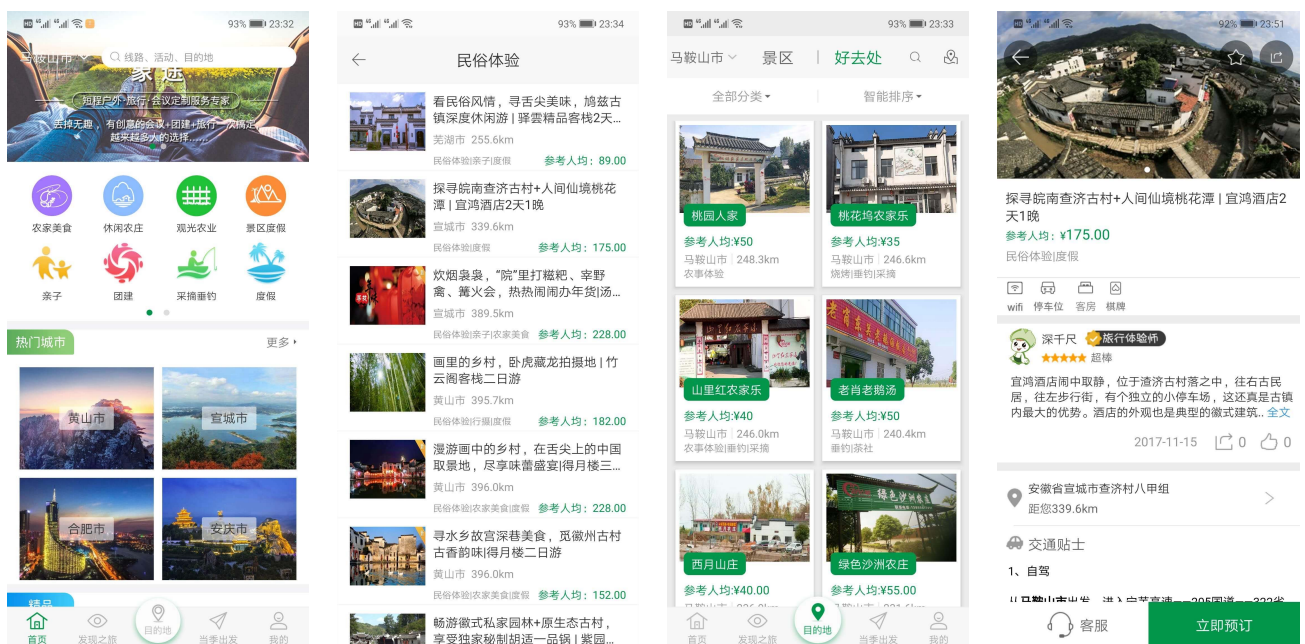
93% 23:32

马鞍山市 线路、活动、目的地

家选

短程户外·旅行·会议定制服务专家

丢掉无趣，有创意的会议+团建+旅行=满足越来越多人的选择……

农家美食 休闲农庄 观光农业 景区度假

亲子 团建 采摘垂钓 度假

热门城市 更多

黄山市 宣城市

合肥市 安庆市

精品

首页 发现之旅 目的地 当季出发 我的

93% 23:34

民俗体验

看民俗风情，寻舌尖美味，鸠兹古镇深度休闲游 | 驿雲精品客栈2天...
芜湖市 255.6km
民俗体验|亲子|度假 参考人均：89.00

探寻皖南查济古村+人间仙境桃花潭 | 宜鸿酒店2天1晚
宣城市 339.6km
民俗体验|度假 参考人均：175.00

炊烟袅袅，"院"里打糍粑、宰野禽、篝火会，热热闹闹办年货|汤...
宣城市 389.5km
民俗体验|亲子|农家美食 参考人均：228.00

画里的乡村，卧虎藏龙拍摄地 | 竹云阁客栈二日游
黄山市 395.7km
民俗体验|行摄|度假 参考人均：182.00

漫游画中的乡村，在舌尖上的中国取景地，尽享味蕾盛宴|得月楼三...
黄山市 396.0km
民俗体验|农家美食|度假 参考人均：228.00

寻水乡故宫深巷美食，觅徽州古村古香韵味|得月楼二日游
黄山市 396.0km
民俗体验|农家美食|度假 参考人均：152.00

畅游徽式私家园林+原生态古村，享受独家秘制胡适一品锅 | 紫园...

93% 23:33

马鞍山市 景区 好去处

全部分类 智能排序

桃园人家
参考人均:¥50
马鞍山市 248.3km
农事体验

桃花坞农家乐
参考人均:¥35
马鞍山市 246.6km
烧烤|垂钓|采摘

山里红农家乐
参考人均:¥40
马鞍山市 246.0km
农事体验|垂钓|采摘

老肖老鹅汤
参考人均:¥50
马鞍山市 240.4km
垂钓|茶社

西月山庄
参考人均:¥40.00

绿色沙洲农庄
参考人均:¥55.00

首页 发现之旅 目的地 当季出发 我的

92% 23:51

探寻皖南查济古村+人间仙境桃花潭 | 宜鸿酒店2天1晚
参考人均：¥175.00
民俗体验|度假

wifi 停车位 客房 棋牌

深千尺 旅行体验师
超棒
宜鸿酒店闹中取静，位于渣济古村落之中，往右古民居，往左步行街，有个独立的小停车场，这还真是古镇内最大的优势。酒店的外观也是典型的徽式建筑.. 全文
2017-11-15 0 0

安徽省宣城市查济村八甲组
距您339.6km

交通贴士

1、自驾

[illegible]

客服 立即预订